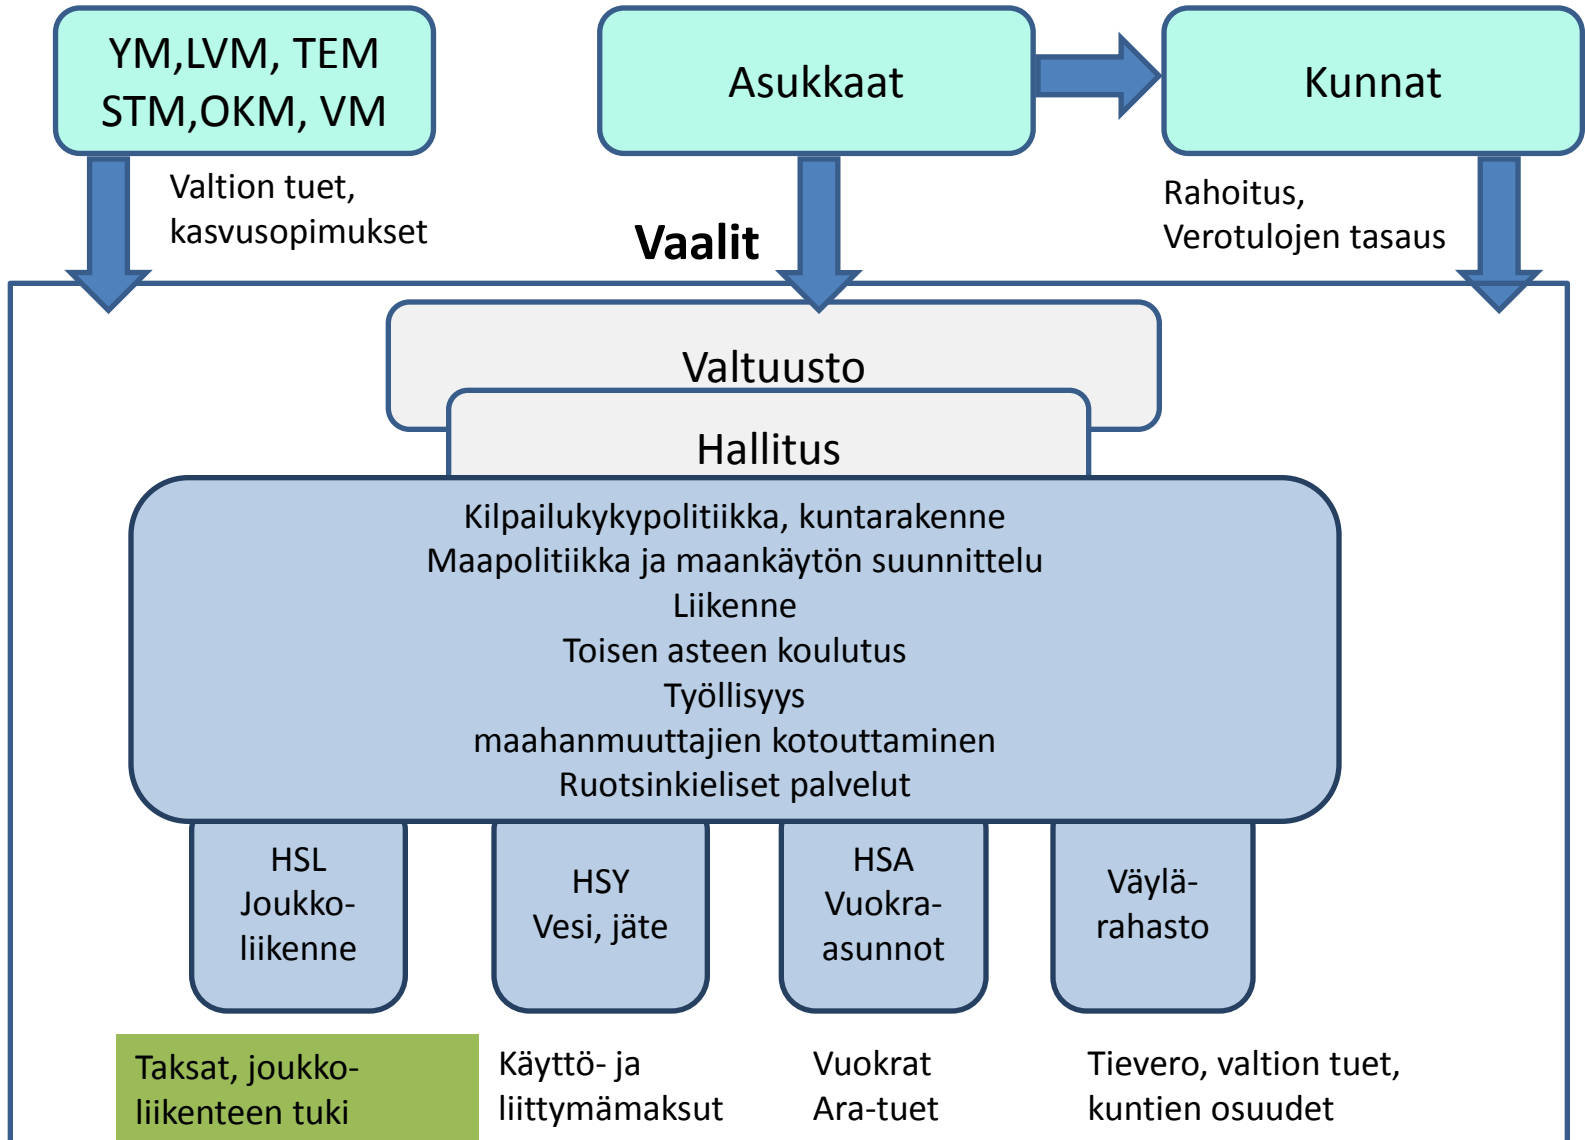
YM,LVM, TEM
STM,OKM, VM

Asukkaat

Kunnat

Valtion tuet, kasvusopimukset

Vaalit

Rahoitus, Verotulojen tasaus

Valtuusto

Hallitus

Kilpailukykypolitiikka, kuntarakenne
Maapolitiikka ja maankäytön suunnittelu
Liikenne
Toisen asteen koulutus
Työllisyys
maahanmuuttajien kotouttaminen
Ruotsinkieliset palvelut

HSL
Joukkoliikenne

HSY
Vesi, jäte

HSA
Vuokra-asunnot

Väylärahasto

Taksat, joukkoliikenteen tuki

Käyttö- ja liittymämaksut

Vuokrat
Ara-tuet

Tievero, valtion tuet, kuntien osuudet